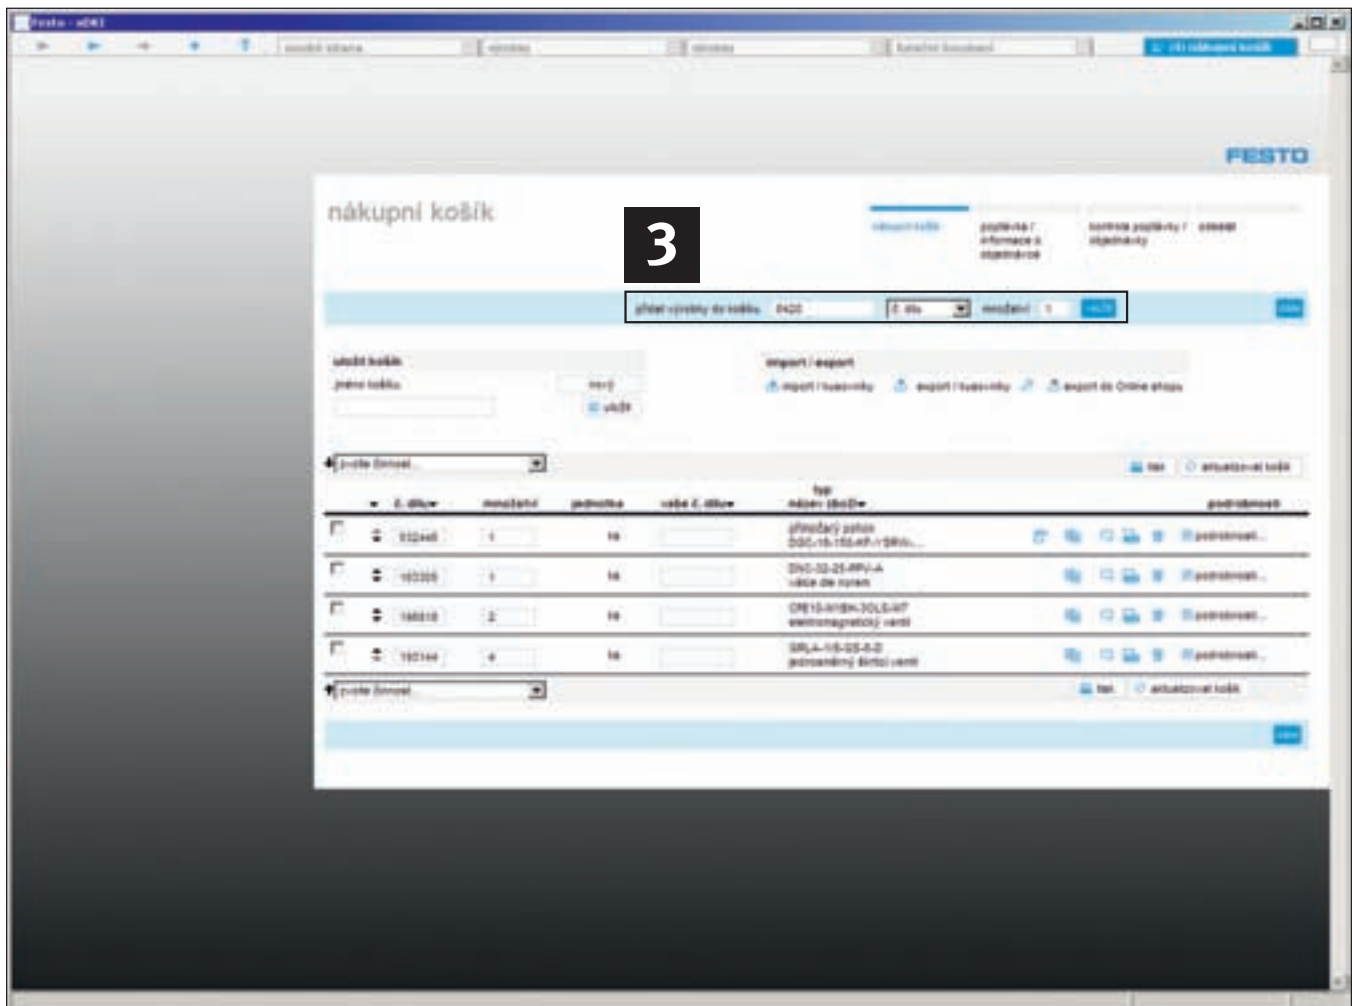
Festo - xDKI

úvodní stránka | výrobky | výrobky | katalogové konfigurace | Váš nákupní košík

FESTO

nákupní košík

3

nákupní košík | poptávka / informace o objednávce | kontrola poptávky / objednávky | odeslat

přidat výrobky do košíku 8420 | č. dílu | množství 1 | vložit

další

uložit košík
jméno košíku
nový
uložit

import / export
import / tuzemsky | export / tuzemsky | export do Online shopu

zvolte činnost | tisk | aktualizovat košík

| | č. dílu | množství | jednotka | vaše č. dílu | typ název zboží | podrobnosti |
|---|---|---|---|---|---|---|
| | 532445 | 1 | ks | | přímočarý pohon DGC-18-150-KF-YSRW... | podrobnosti... |
| | 163305 | 1 | ks | | DNC-32-25-PPV-A válce dle norem | podrobnosti... |
| | 166818 | 2 | ks | | CPE10-M1BH-3OLS-M7 elektromagnetický ventil | podrobnosti... |
| | 162144 | 4 | ks | | GRLA-1/8-QS-6-D jednosměrný škrticí ventil | podrobnosti... |

zvolte činnost | tisk | aktualizovat košík

další